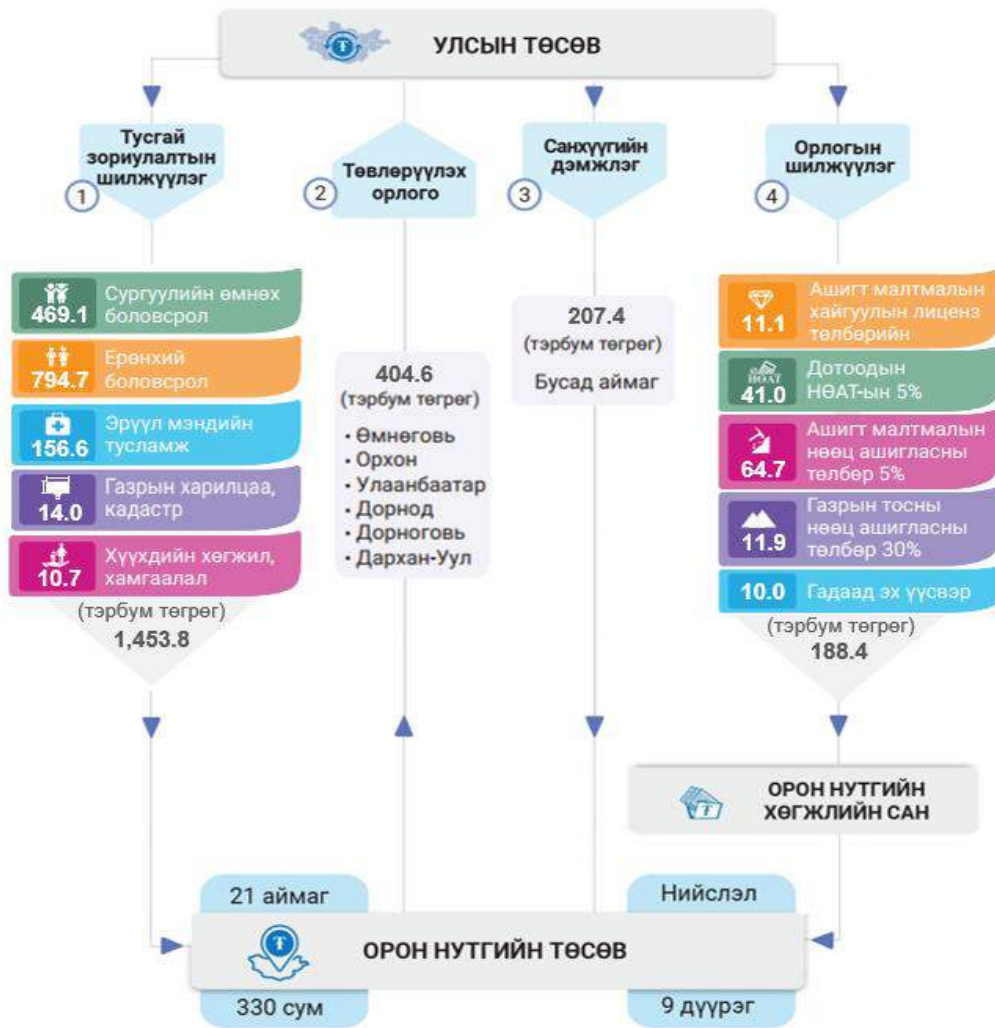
УЛСЫН ТӨСӨВ

1 Тусгай зориулалтын шилжүүлэг

2 Төвлөрүүлэх орлого

3 Санхүүгийн дэмжлэг

4 Орлогын шилжүүлэг

469.1 Сургуулийн өмнөх боловсрол

794.7 Ерөнхий боловсрол

156.6 Эрүүл мэндийн тусламж

14.0 Газрын харилцаа, кадастр

10.7 Хүүхдийн хөгжил, хамгаалал

(тэрбум төгрөг)
1,453.8

404.6
(тэрбум төгрөг)
• Өмнөговь
• Орхон
• Улаанбаатар
• Дорнод
• Дорноговь
• Дархан-Уул

207.4
(тэрбум төгрөг)
Бусад аймаг

11.1 Ашигт малтмалын хайгуулын лиценз төлбөрийн

НӨАТ
41.0 Дотоодын НӨАТ-ын 5%

64.7 Ашигт малтмалын нөөц ашигласны төлбөр 5%

11.9 Газрын тосны нөөц ашигласны төлбөр 30%

10.0 Гадаад эх үүсвэр

(тэрбум төгрөг)
188.4

ОРОН НУТГИЙН ХӨГЖЛИЙН САН

21 аймаг

Нийслэл

ОРОН НУТГИЙН ТӨСӨВ

330 сум

9 дүүрэг